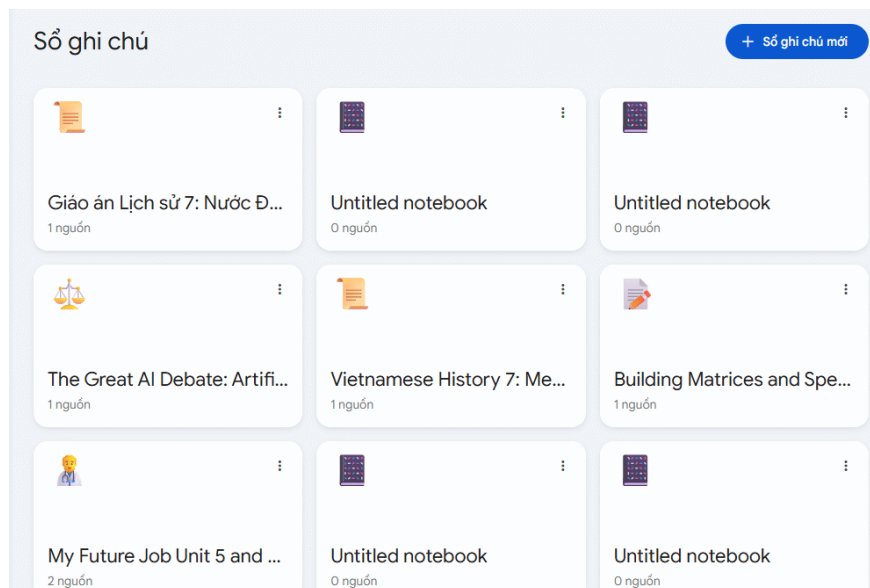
Sổ ghi chú

+ Sổ ghi chú mới

Giáo án Lịch sử 7: Nước Đ...
1 nguồn

Untitled notebook
0 nguồn

Untitled notebook
0 nguồn

The Great AI Debate: Artifi...
1 nguồn

Vietnamese History 7: Me...
1 nguồn

Building Matrices and Spe...
1 nguồn

My Future Job Unit 5 and ...
2 nguồn

Untitled notebook
0 nguồn

Untitled notebook
0 nguồn